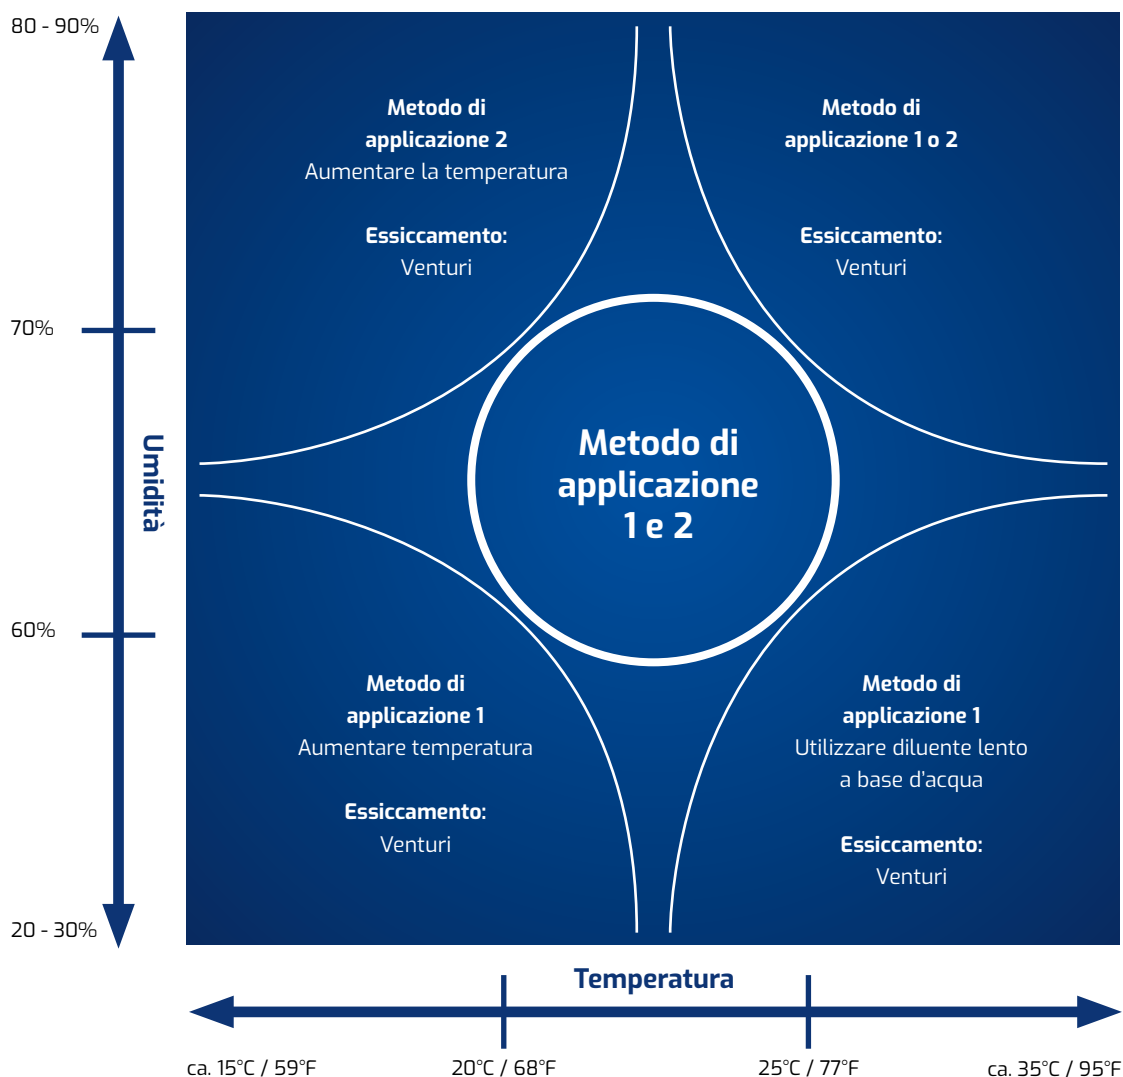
80 - 90%

70%

60%

20 - 30%

Umidità

Metodo di applicazione 2
Aumentare la temperatura

Essiccamento:
Venturi

Metodo di applicazione 1 o 2

Essiccamento:
Venturi

Metodo di applicazione 1 e 2

Metodo di applicazione 1
Aumentare temperatura

Essiccamento:
Venturi

Metodo di applicazione 1
Utilizzare diluente lento a base d'acqua

Essiccamento:
Venturi

Temperatura

ca. 15°C / 59°F

20°C / 68°F

25°C / 77°F

ca. 35°C / 95°F